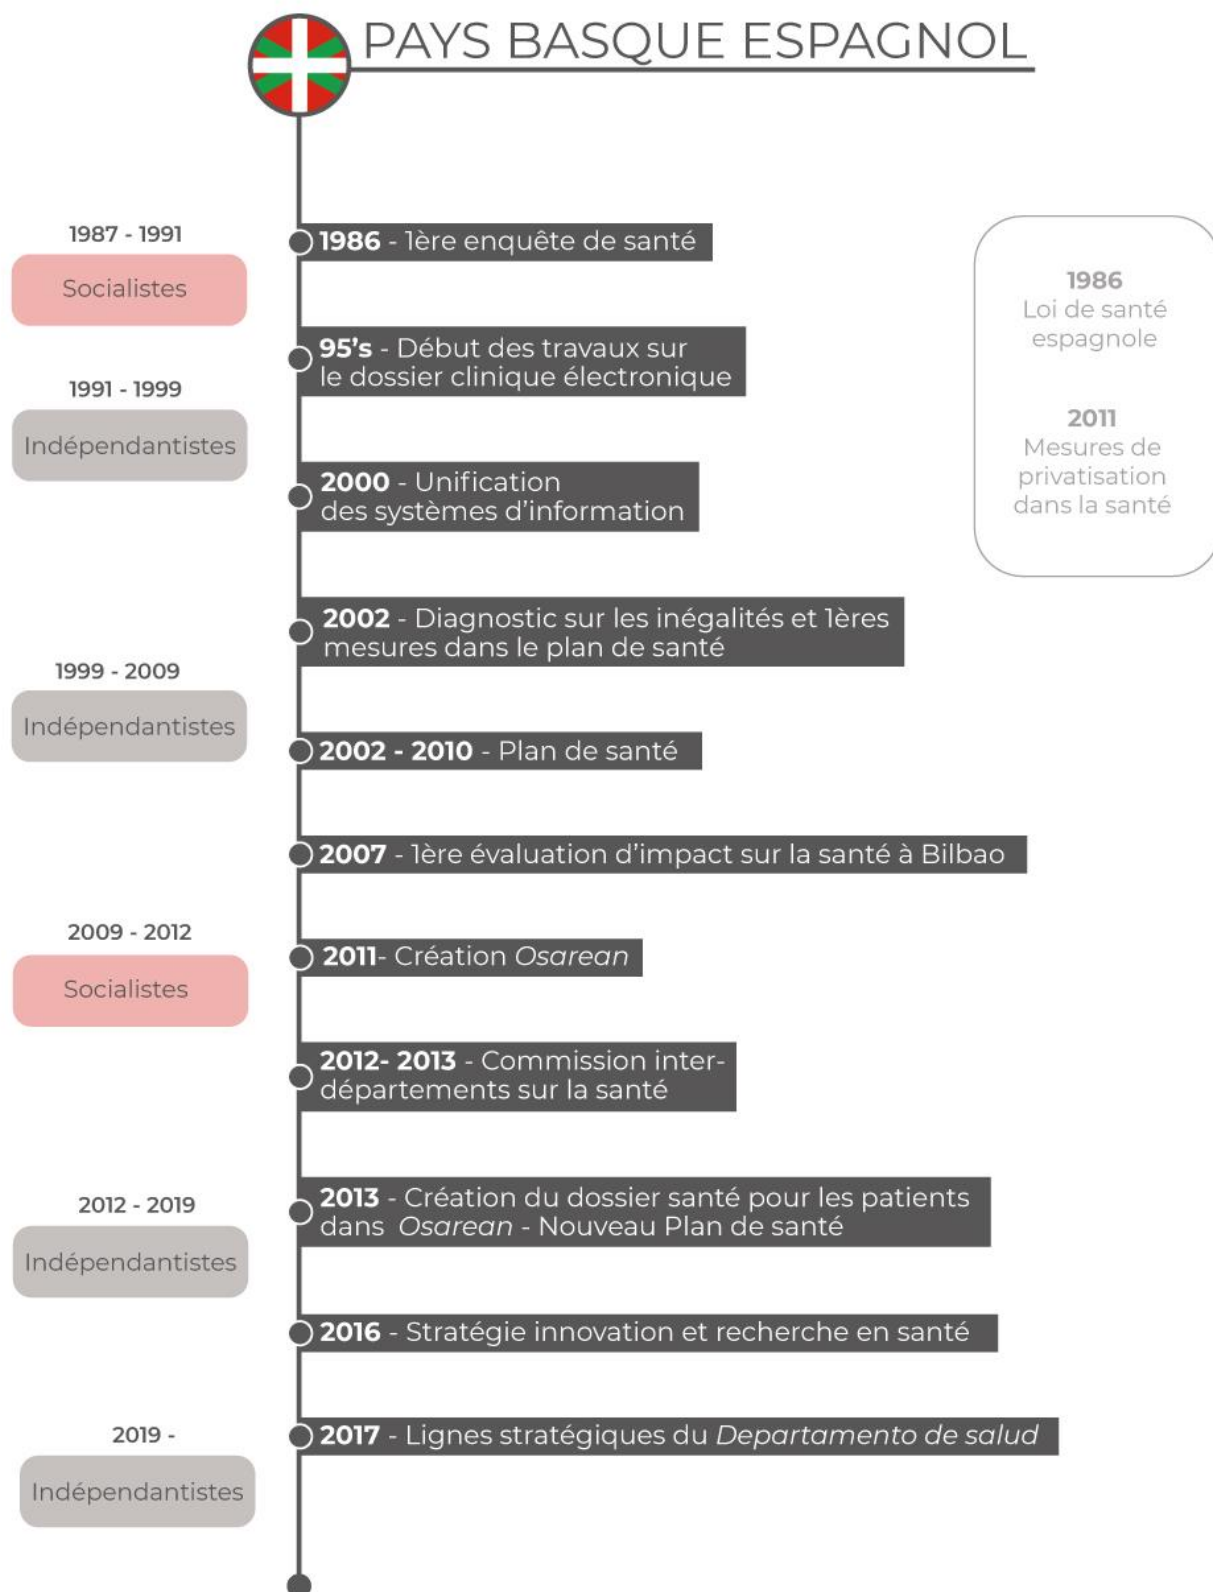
PAYS BASQUE ESPAGNOL

1987 - 1991
Socialistes

1986 - 1ère enquête de santé

1986
Loi de santé espagnole

2011
Mesures de privatisation dans la santé

95's - Début des travaux sur le dossier clinique électronique

1991 - 1999
Indépendantistes

2000 - Unification des systèmes d'information

2002 - Diagnostic sur les inégalités et 1ères mesures dans le plan de santé

1999 - 2009
Indépendantistes

2002 - 2010 - Plan de santé

2007 - 1ère évaluation d'impact sur la santé à Bilbao

2009 - 2012
Socialistes

2011- Création *Osarean*

2012- 2013 - Commission inter-départements sur la santé

2012 - 2019
Indépendantistes

2013 - Création du dossier santé pour les patients dans *Osarean* - Nouveau Plan de santé

2016 - Stratégie innovation et recherche en santé

2019 -
Indépendantistes

2017 - Lignes stratégiques du *Departamento de salud*